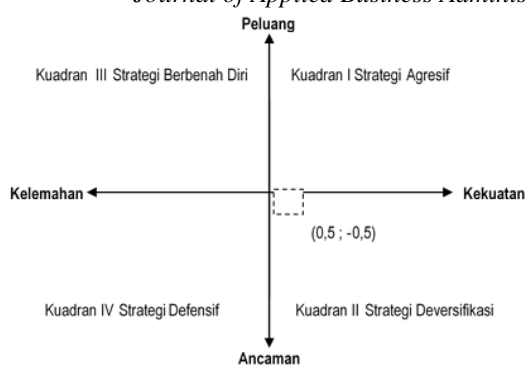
Journal of Applied Business Administration

Peluang

Kuadran III Strategi Berbenah Diri

Kuadran I Strategi Agresif

Kelemahan

Kekuatan

(0,5 ; -0,5)

Kuadran IV Strategi Defensif

Kuadran II Strategi Deversifikasi

Ancaman